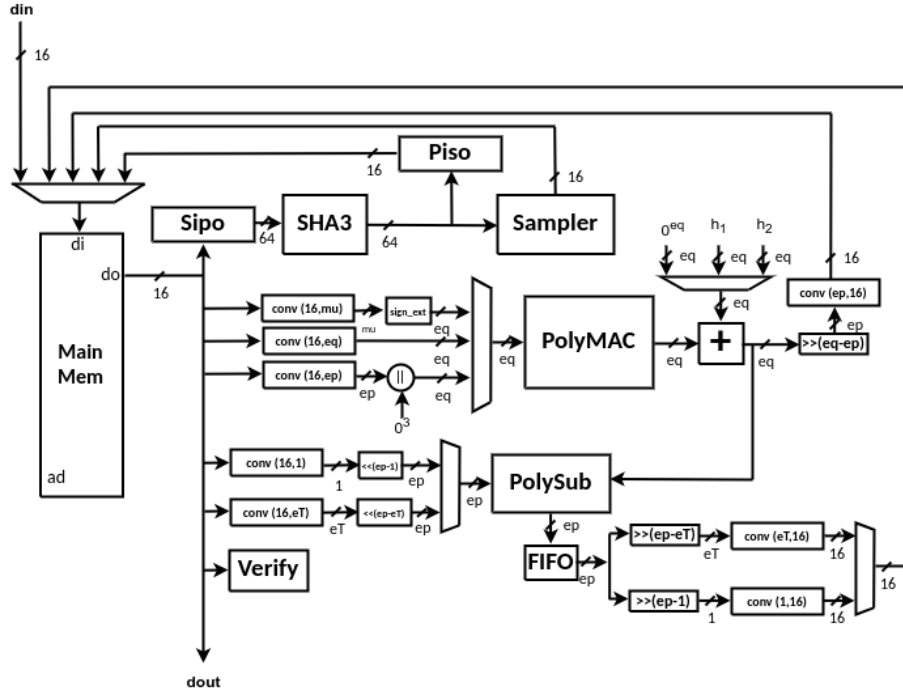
din

16

Piso

16

16

Sipo

64

SHA3

64

Sampler

di

do

16

Main Mem

ad

$0^{eq}$ eq

$h_1$ eq

$h_2$ eq

eq

16

conv (ep,16)

ep

conv (16,mu)

mu

sign_ext

eq

conv (16,eq)

eq

eq

PolyMAC

eq

+

eq

>>(eq-ep)

conv (16,ep)

ep

||

eq

$0^3$

conv (16,1)

1

<<(ep-1)

ep

ep

PolySub

conv (16,eT)

eT

<<(ep-eT)

ep

ep

FIFO

ep

>>(ep-eT)

eT

conv (eT,16)

16

16

>>(ep-1)

1

conv (1,16)

16

Verify

dout